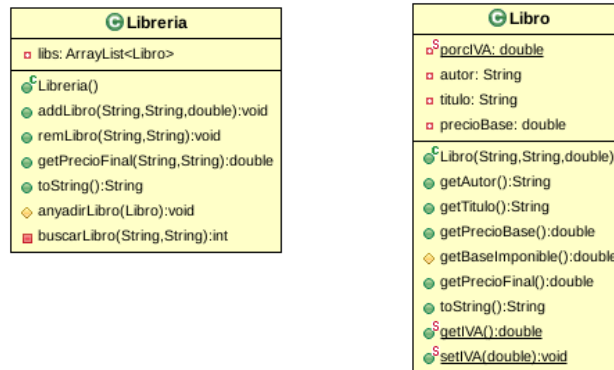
Libreria

libs: ArrayList<Libro>

Libreria()
addLibro(String,String,double):void
remLibro(String,String):void
getPrecioFinal(String,String):double
toString():String
anyadirLibro(Libro):void
buscarLibro(String,String):int

Libro

porcIVA: double
autor: String
titulo: String
precioBase: double

Libro(String,String,double)
getAutor():String
getTitulo():String
getPrecioBase():double
getBaseImponible():double
getPrecioFinal():double
toString():String
getIVA():double
setIVA(double):void